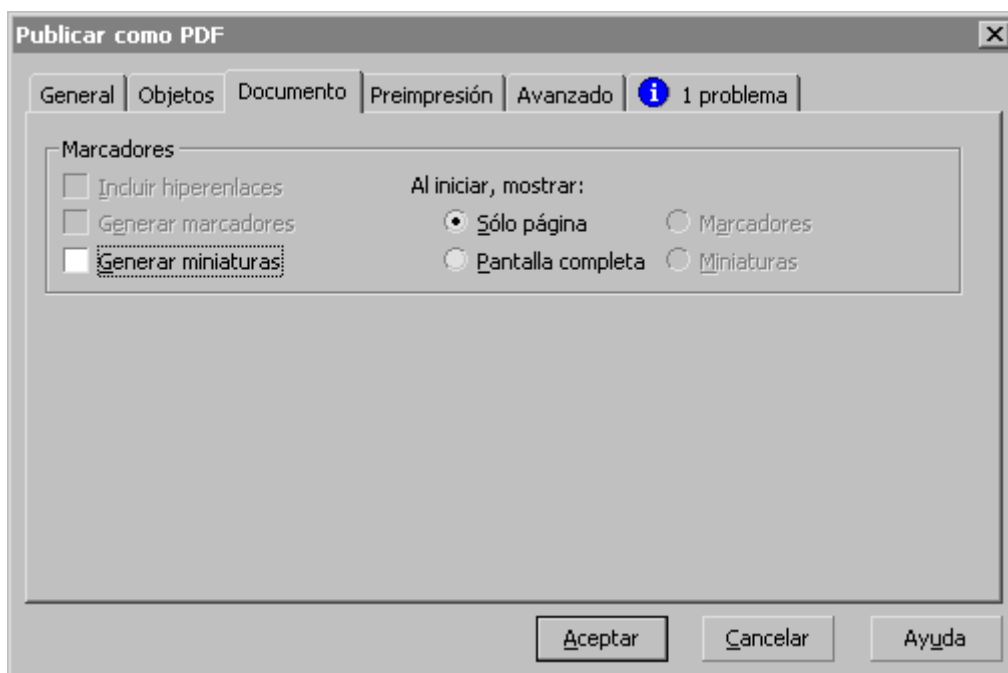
Publicar como PDF

General | Objetos | Documento | Preimpresión | Avanzado | 1 problema

Marcadores
Incluir hiperenlaces
Generar marcadores
Generar miniaturas

Al iniciar, mostrar:
Sólo página
Pantalla completa
Marcadores
Miniaturas

Aceptar
Cancelar
Ayuda